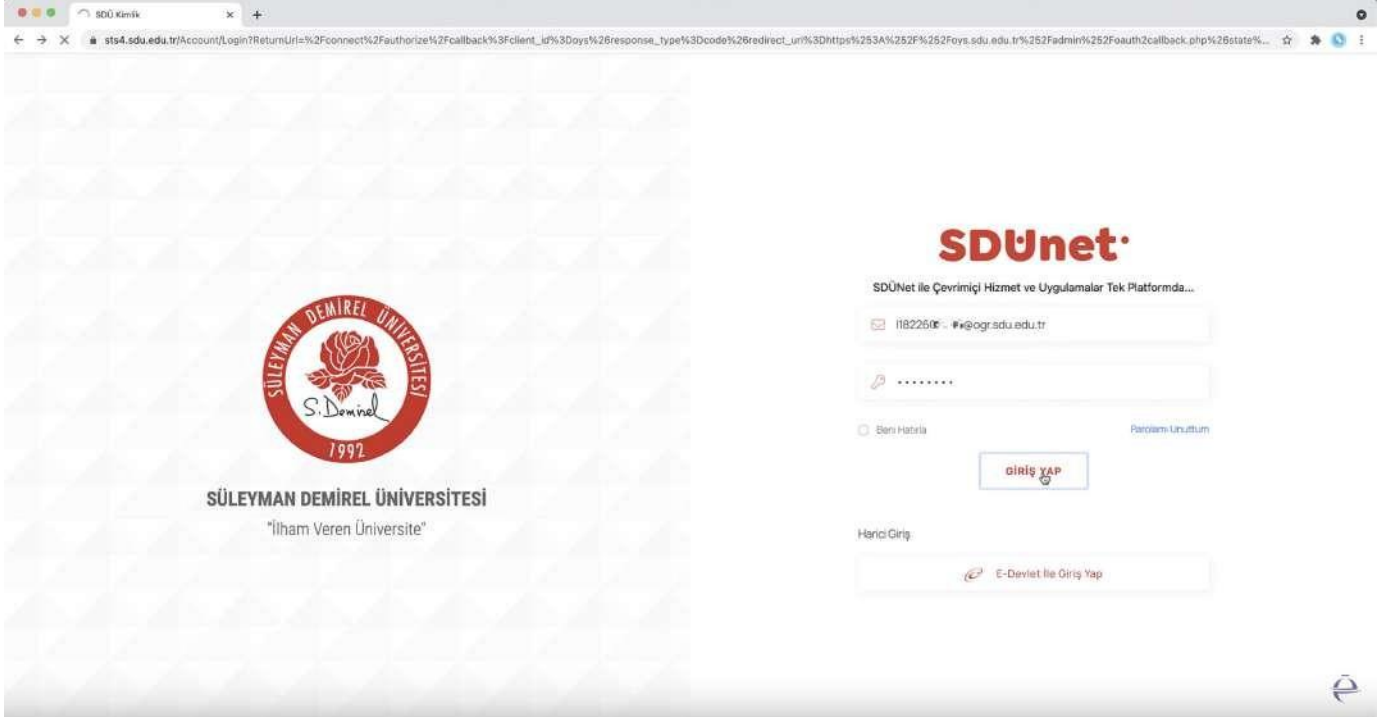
SDÜ Kimlik

sts4.sdu.edu.tr/Account/Login?ReturnUrl=%2Fconnect%2Fauthorize%2Fcallback%3Fclient_id%3Doys%26response_type%3Dcode%26redirect_uri%3Dhttps%253A%252F%252Foys.sdu.edu.tr%252Fadmin%252Foauth2callback.php%26state%...

SÜLEYMAN DEMIREL ÜNIVERSITESI

S. Demirel

1992

SÜLEYMAN DEMIREL ÜNİVERSİTESİ

"İlham Veren Üniversite"

SDUnet·

SDÜNet ile Çevrimiçi Hizmet ve Uygulamalar Tek Platformda...

l182260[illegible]@ogr.sdu.edu.tr

•••••••••

Beni Hatırla

Parolamı Unuttum

GİRİŞ YAP

Harici Giriş

E-Devlet ile Giriş Yap